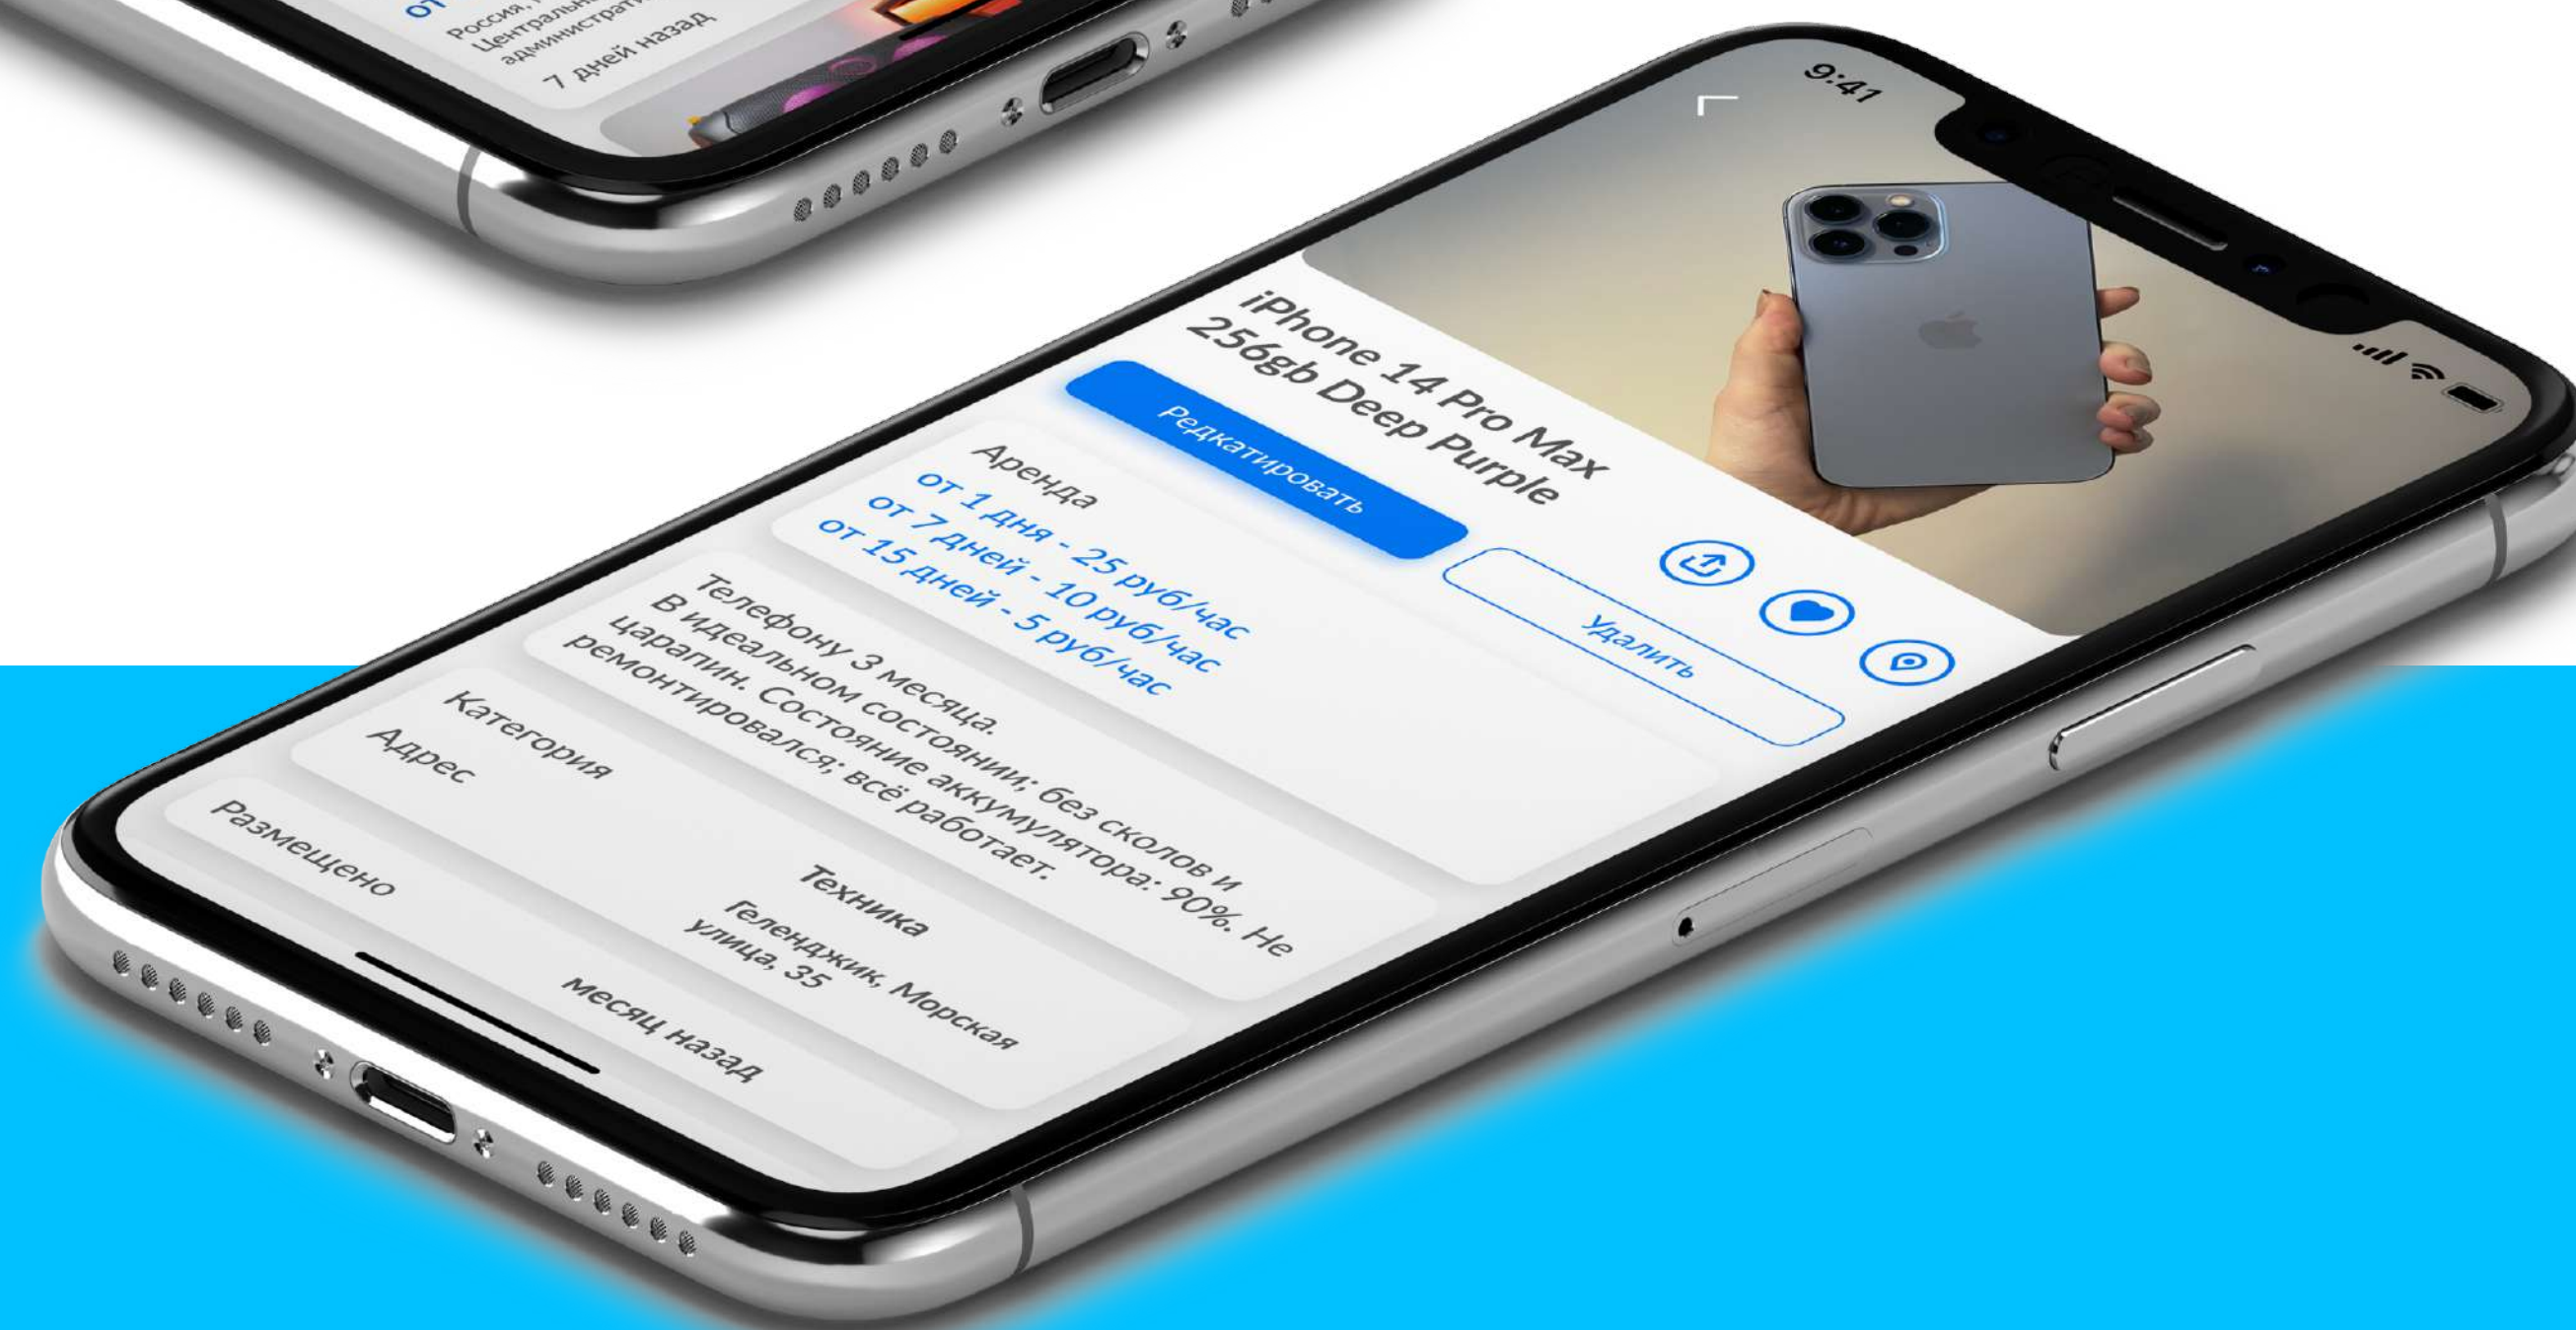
от

Россия, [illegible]
Центральн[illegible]
администрати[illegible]

7 дней назад

9:41

iPhone 14 Pro Max 256gb Deep Purple

Редкатировать

Удалить

Аренда
от 1 дня - 25 руб/час
от 7 дней - 10 руб/час
от 15 дней - 5 руб/час

Телефону 3 месяца. В идеальном состоянии; без сколов и царапин. Состояние аккумулятора: 90%. Не ремонтировался; всё работает.

Категория Техника

Адрес Геленджик, Морская улица, 35

Размещено месяц назад